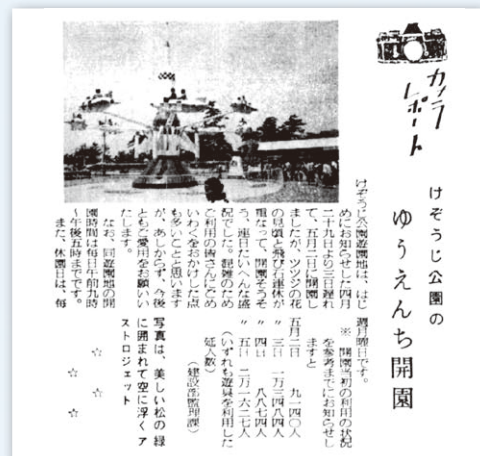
カメラレポート

けぞうじ公園の
ゆうえんち開園

けぞうじ公園遊園地は、はじめにお知らせした四月二十九日より三日遅れて、五月二日に開園しましたが、ツツジの花の頃と乗り物遊具の珍しさとで、開園そうそう、連日たいへんな盛況でした。混雑のためご利用の皆さんにめいわくをおかけした点もあったことと思いますが、あしからず、今後とも愛用をお願いいたします。
なお、遊園地の開園時間は毎日午前九時～午後五時までです。
また、休園日は、毎週月曜日です。
※ 開園当初の利用のお客を参考までにお知らせしますと
五月二日　九一四〇人
〃三日　一万一四八四人
〃四日　八六七四人
〃五日　二万一六二七人
（いずれも遊具を利用した延び人数）
（建設部管理課）

写真は、美しい松の緑に囲まれて空に浮くアストロジェット

☆ ☆ ☆ ☆